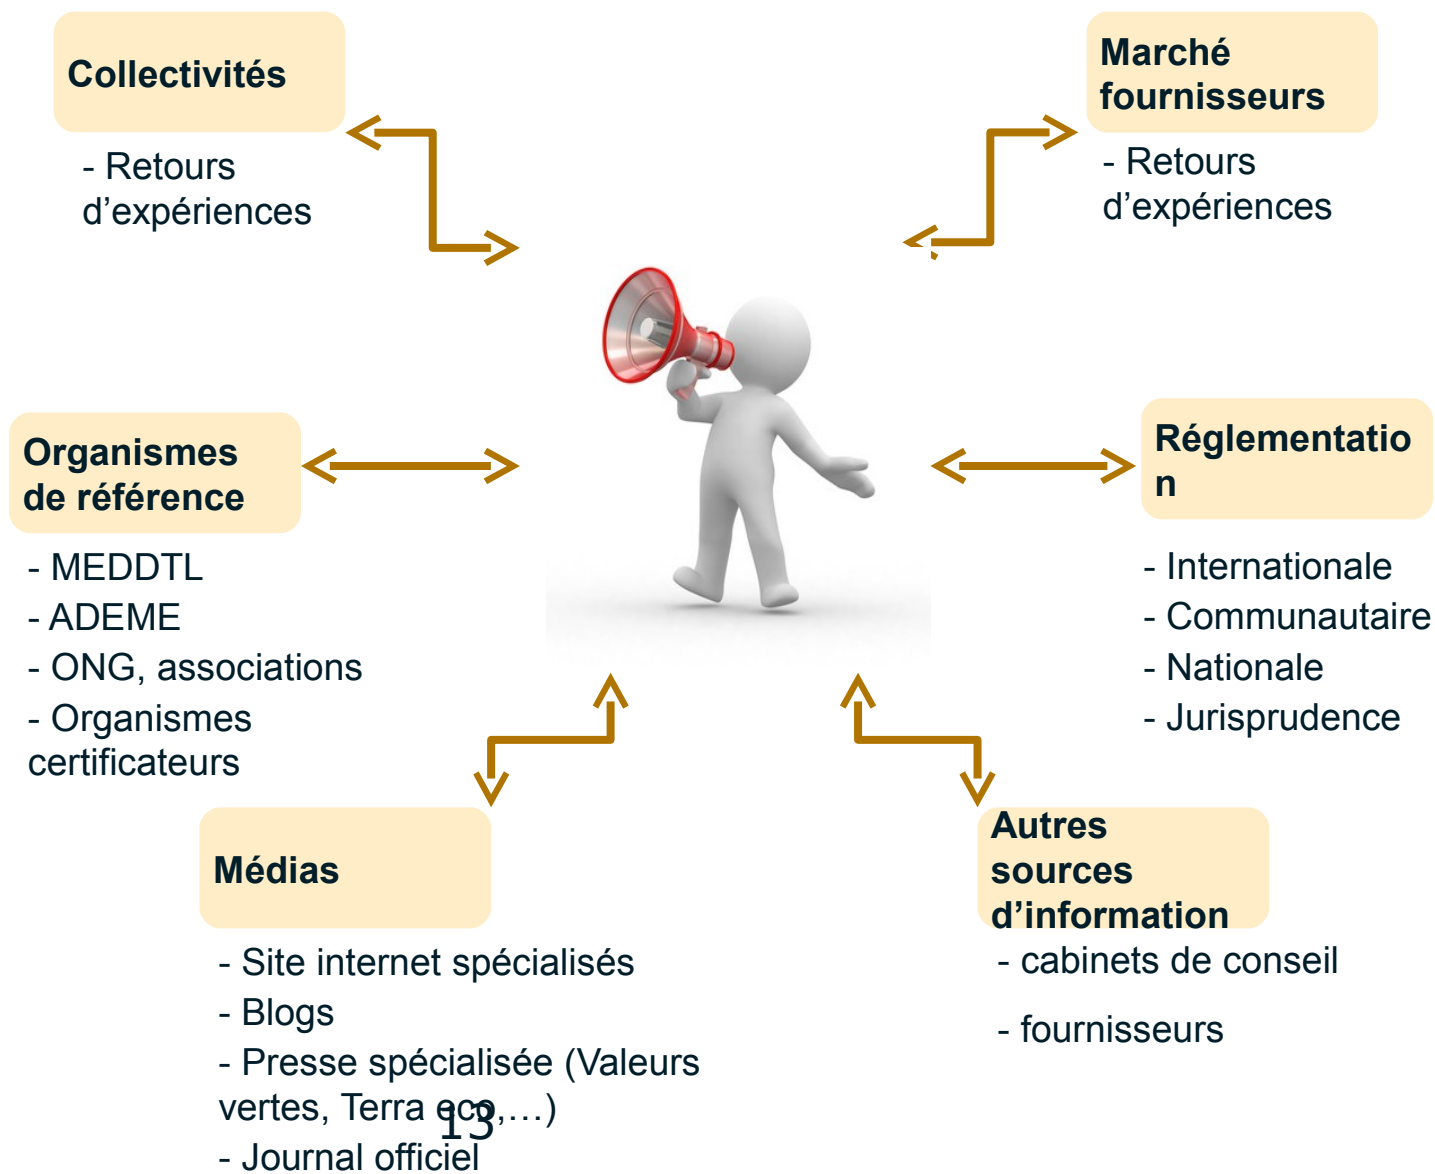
Collectivités

- Retours d’expériences

Marché fournisseurs

- Retours d’expériences

Organismes de référence

- MEDDTL
- ADEME
- ONG, associations
- Organismes certificateurs

Réglementation

- Internationale
- Communautaire
- Nationale
- Jurisprudence

Médias

- Site internet spécialisés
- Blogs
- Presse spécialisée (Valeurs vertes, Terra eco,…)
- Journal officiel

Autres sources d’information

- cabinets de conseil
- fournisseurs

13